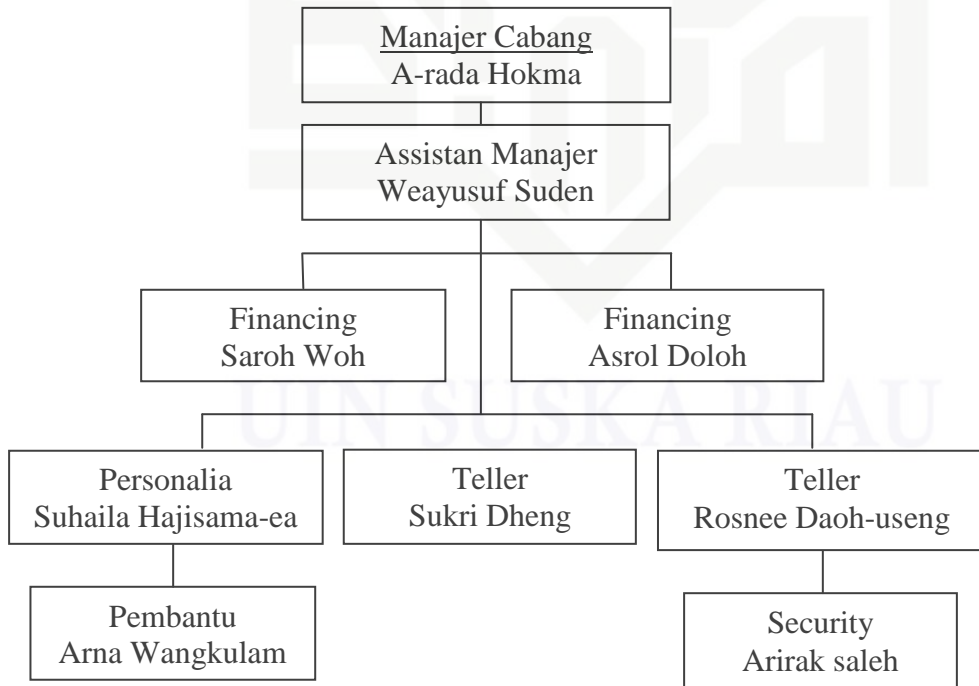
Manajer Cabang
A-rada Hokma

Assistan Manajer
Weayusuf Suden

Financing
Saroh Woh

Financing
Asrol Doloh

UIN SUSKA RIAU

Personalia
Suhaila Hajisama-ea

Teller
Sukri Dheng

Teller
Rosnee Daoh-useng

Pembantu
Arna Wangkulam

Security
Arirak saleh